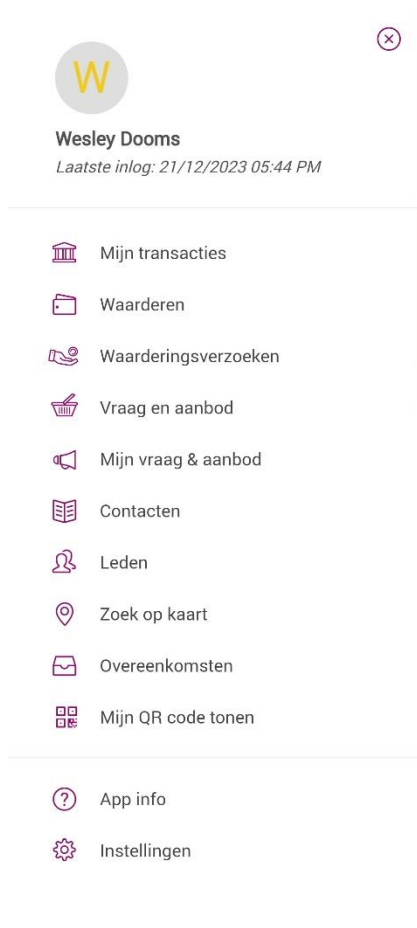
W

Wesley Dooms
Laatste inlog: 21/12/2023 05:44 PM

Mijn transacties
Waarderen
Waarderingsverzoeken
Vraag en aanbod
Mijn vraag & aanbod
Contacten
Leden
Zoek op kaart
Overeenkomsten
Mijn QR code tonen

App info
Instellingen